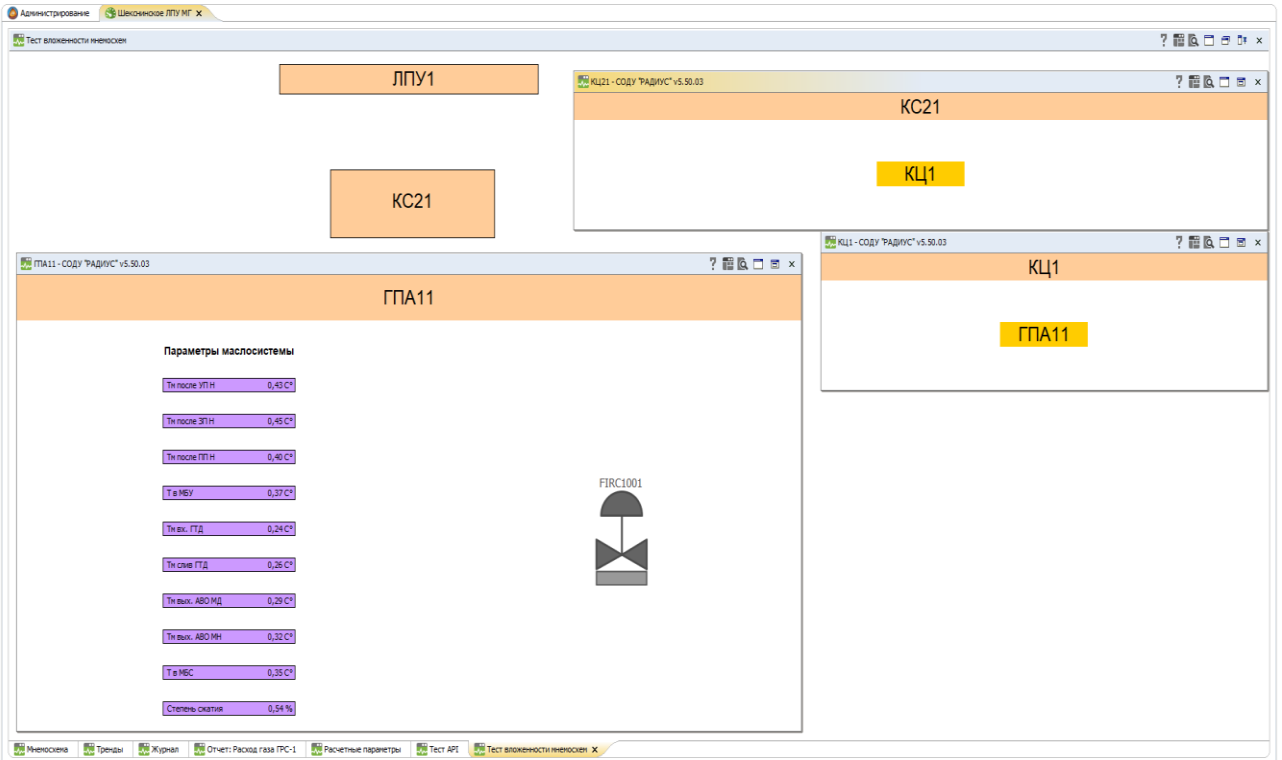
Администрирование | Шекснинское ЛПУ МГ ×

Тест вложенности мнемосхем

? ×

ЛПУ1

КС21

КЦ21 - СОДУ "РАДИУС" v5.50.03

КС21

КЦ1

КЦ1 - СОДУ "РАДИУС" v5.50.03

КЦ1

ГПА11

ГПА11 - СОДУ "РАДИУС" v5.50.03

ГПА11

Параметры маслосистемы

| | |
|---|---|
| Тм после УП Н | 0,43 C° |
| Тм после ЗП Н | 0,45 C° |
| Тм после ПП Н | 0,40 C° |
| Т в МБУ | 0,37 C° |
| Тм вх. ГТД | 0,24 C° |
| Тм слив ГТД | 0,26 C° |
| Тм вых. АВО МД | 0,29 C° |
| Тм вых. АВО МН | 0,32 C° |
| Т в МБС | 0,35 C° |
| Степень сжатия | 0,54 % |

FIRC1001

Мнемосхема | Тренды | Журнал | Отчет: Расход газа ГРС-1 | Расчетные параметры | Тест API | Тест вложенности мнемосхем ×